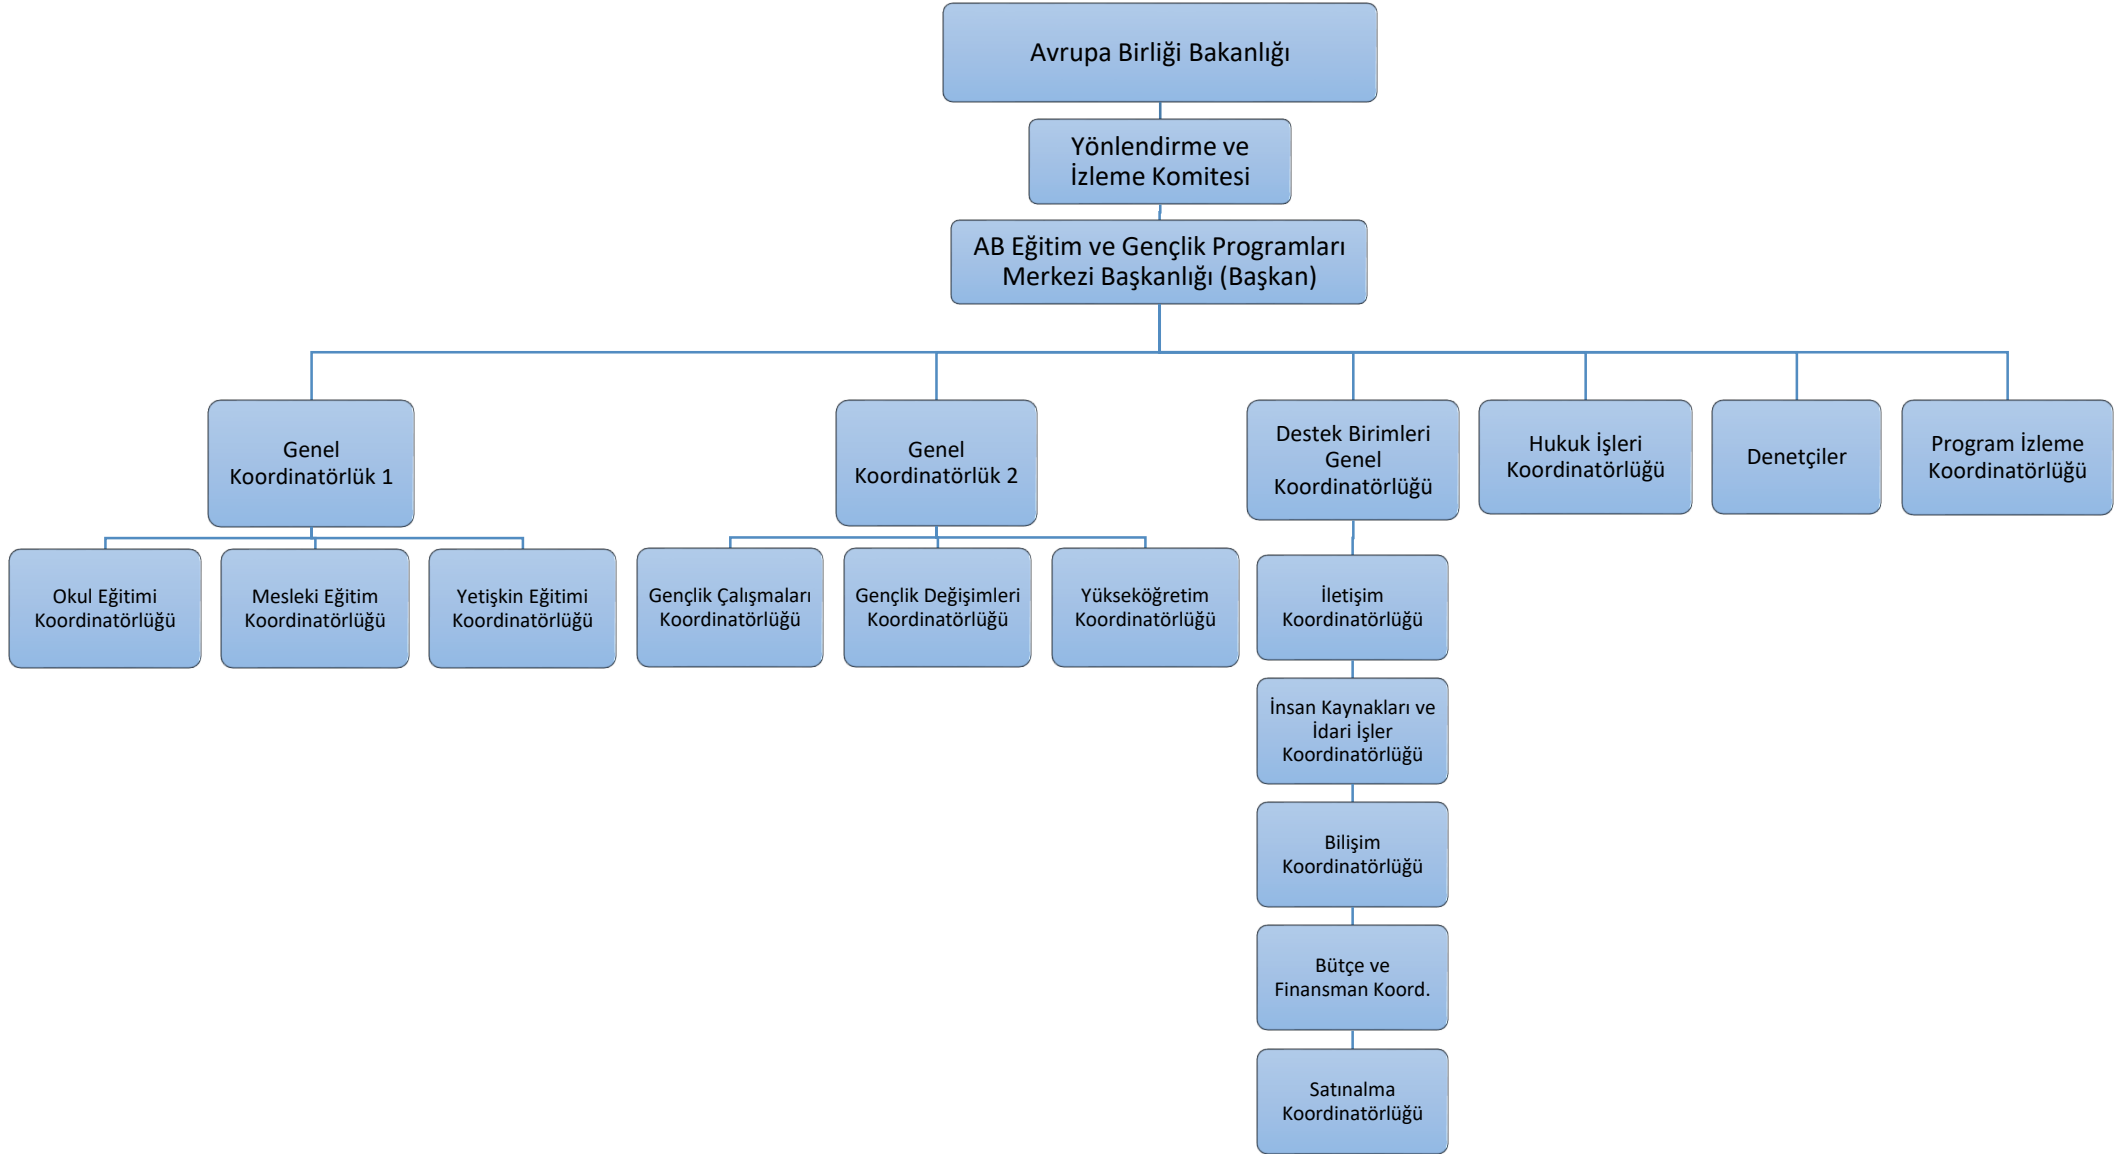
Avrupa Birliği Bakanlığı

Yönlendirme ve İzleme Komitesi

AB Eğitim ve Gençlik Programları Merkezi Başkanlığı (Başkan)

Genel Koordinatörlük 1

Okul Eğitimi Koordinatörlüğü

Mesleki Eğitim Koordinatörlüğü

Yetişkin Eğitimi Koordinatörlüğü

Genel Koordinatörlük 2

Gençlik Çalışmaları Koordinatörlüğü

Gençlik Değişimleri Koordinatörlüğü

Yükseköğretim Koordinatörlüğü

Destek Birimleri Genel Koordinatörlüğü

İletişim Koordinatörlüğü

İnsan Kaynakları ve İdari İşler Koordinatörlüğü

Bilişim Koordinatörlüğü

Bütçe ve Finansman Koord.

Satınalma Koordinatörlüğü

Hukuk İşleri Koordinatörlüğü

Denetçiler

Program İzleme Koordinatörlüğü